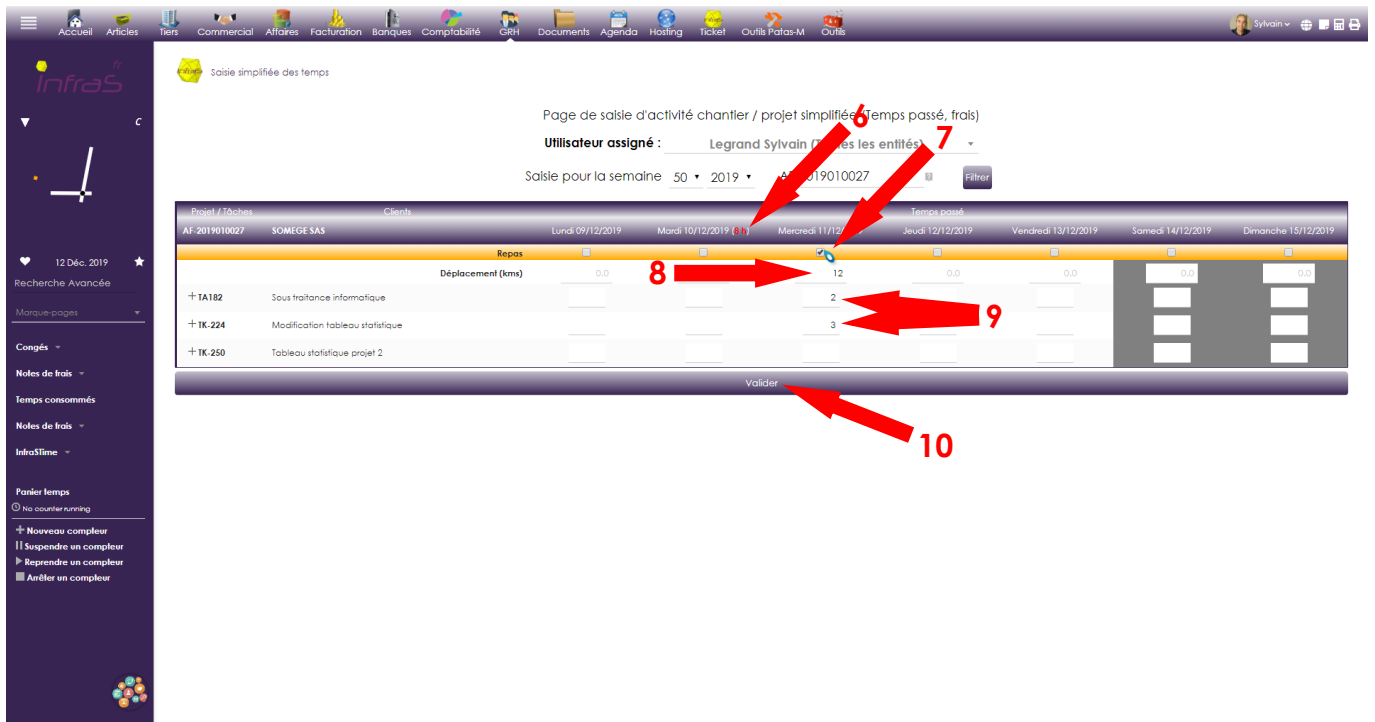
Accueil Articles Tiers Commercial Affaires Facturation Banques Comptabilité GRH Documents Agenda Hosting Ticket Outils Patas-M Outils

Sylvain

InfraS

12 Déc. 2019
Recherche Avancée

Marque-pages

Congés
Notes de frais
Temps consommés
Notes de frais
InfraSTime

Panier temps
No counter running
Nouveau compteur
Suspendre un compteur
Reprendre un compteur
Arrêter un compteur

Saisie simplifiée des temps

Page de saisie d'activité chantier / projet simplifiée (Temps passé, frais)

Utilisateur assigné : Legrand Sylvain ([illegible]es les entités)

Saisie pour la semaine 50 2019 A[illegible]019010027 Filtrer

6
7

| Projet / Tâches | Clients | | | | Temps passé | | | |
|---|---|---|---|---|---|---|---|---|
| AF-2019010027 | SOMEGE SAS | Lundi 09/12/2019 | Mardi 10/12/2019 ([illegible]) | Mercredi 11/12/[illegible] | Jeudi 12/12/2019 | Vendredi 13/12/2019 | Samedi 14/12/2019 | Dimanche 15/12/2019 |
| | Repas | | | | | | | |
| | Déplacement (kms) | 0.0 | 0.0 | 12 | 0.0 | 0.0 | 0.0 | 0.0 |
| +TA182 | Sous traitance informatique | | | 2 | | | | |
| +TK-224 | Modification tableau statistique | | | 3 | | | | |
| +TK-250 | Tableau statistique projet 2 | | | | | | | |

8
9

Valider

10